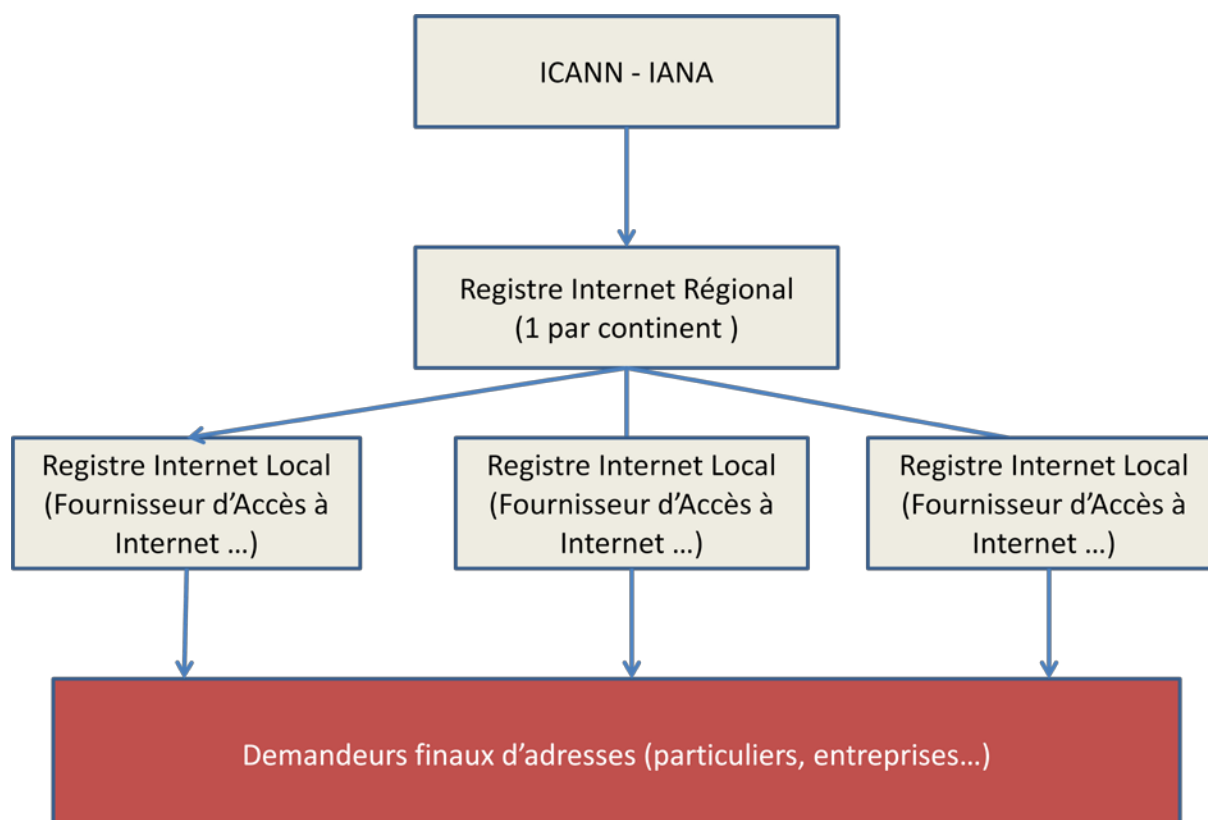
ICANN - IANA

Registre Internet Régional
(1 par continent )

Registre Internet Local
(Fournisseur d’Accès à Internet …)

Registre Internet Local
(Fournisseur d’Accès à Internet …)

Registre Internet Local
(Fournisseur d’Accès à Internet …)

Demandeurs finaux d’adresses (particuliers, entreprises…)